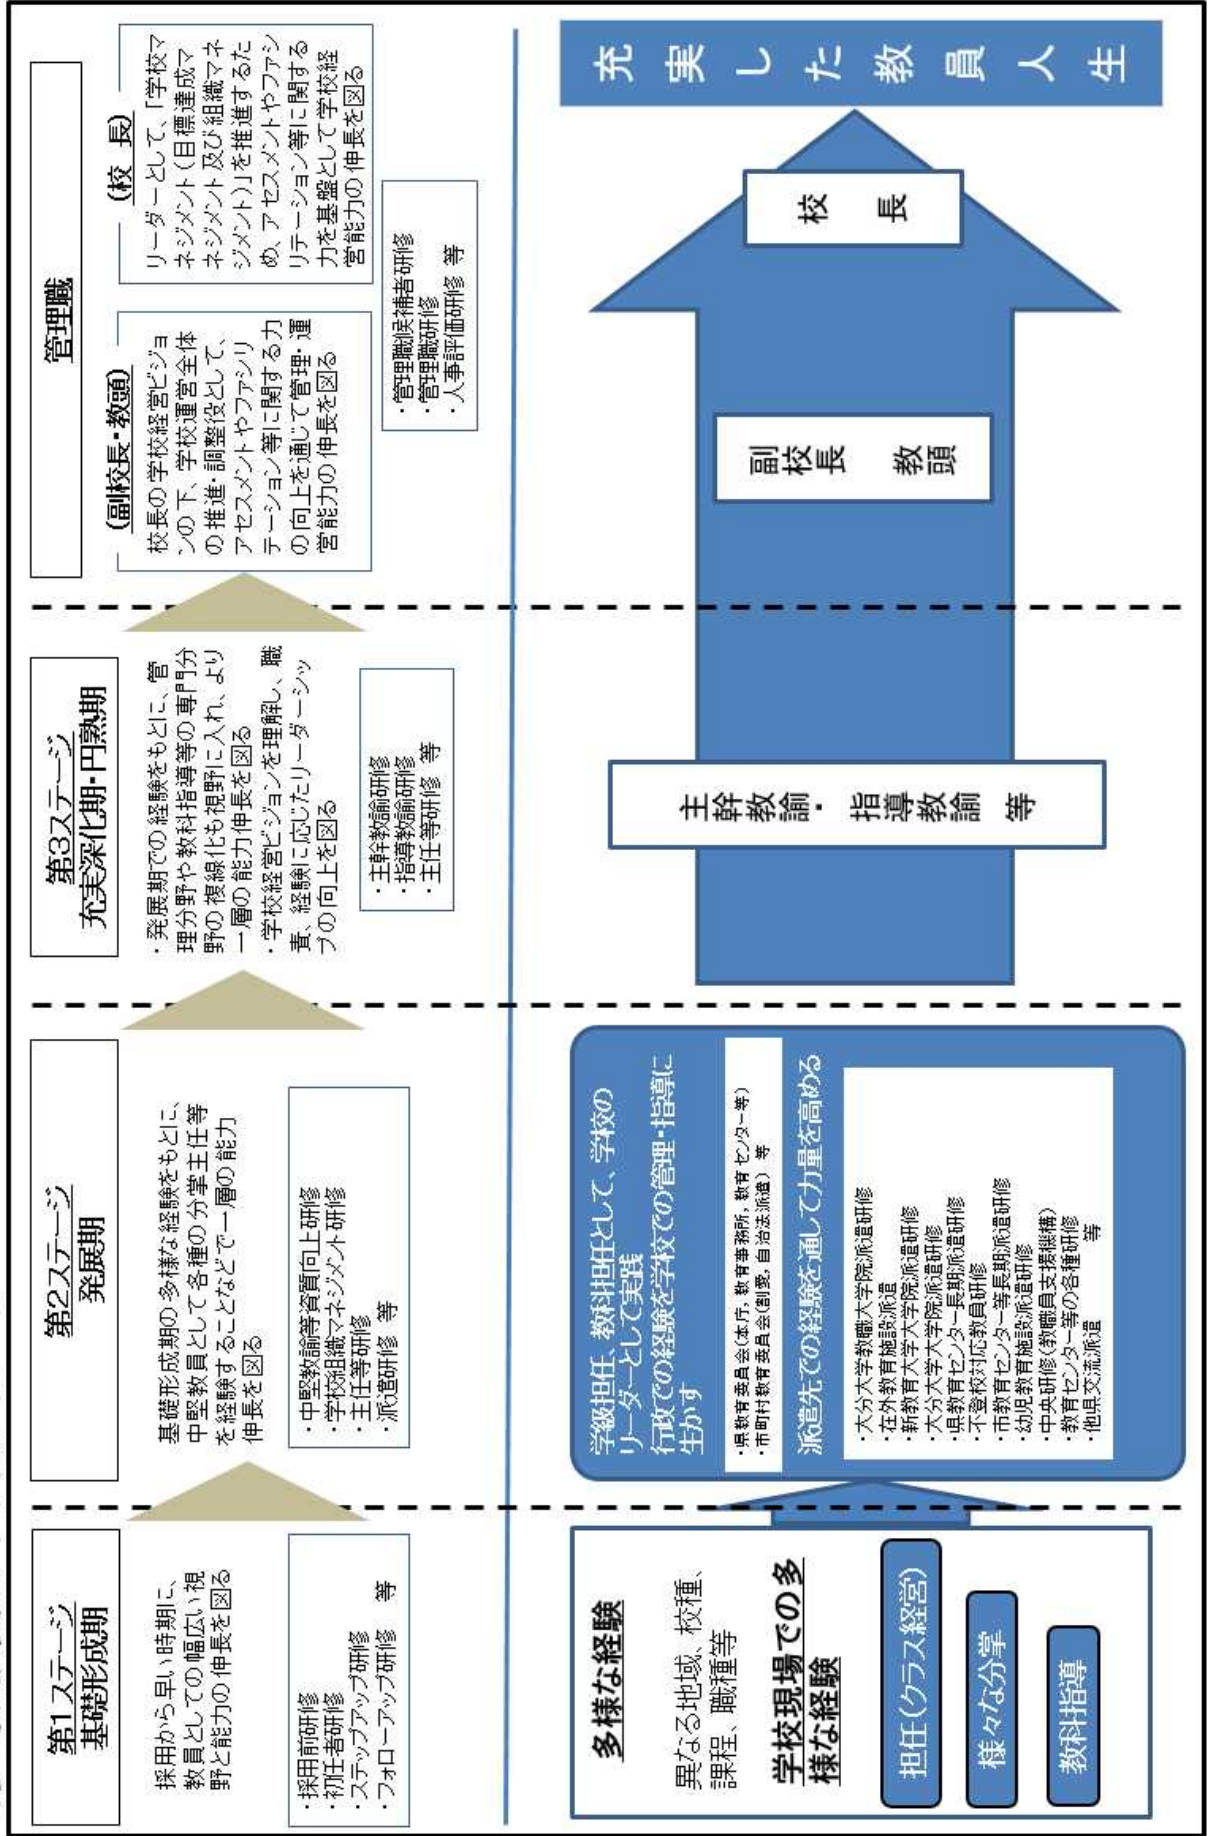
第1ステージ
基礎形成期

採用から早い時期に、教員としての幅広い視野と能力の伸長を図る

・採用前研修
・初任者研修
・ステップアップ研修
・フォローアップ研修　等

第2ステージ
発展期

基礎形成期の多様な経験をもとに、中堅教員として各種の分掌主任等を経験することなどで一層の能力伸長を図る

・中堅教諭等資質向上研修
・学校組織マネジメント研修
・主任等研修
・派遣研修　等

第3ステージ
充実深化期・円熟期

・発展期での経験をもとに、管理分野や教科指導等の専門分野の複線化も視野に入れ、より一層の能力伸長を図る
・学校経営ビジョンを理解し、職責、経験に応じたリーダーシップの向上を図る

・主幹教諭研修
・指導教諭研修
・主任等研修　等

管理職

（副校長・教頭）
校長の学校経営ビジョンの下、学校運営全体の推進・調整役として、アセスメントやファシリテーション等に関する力の向上を通じて管理・運営能力の伸長を図る

（校長）
リーダーとして、「学校マネジメント（目標達成マネジメント及び組織マネジメント）」を推進するため、アセスメントやファシリテーション等に関する力を基盤として学校経営能力の伸長を図る

・管理職候補者研修
・管理職研修
・人事評価研修　等

多様な経験
異なる地域、校種、課程、職種等

学校現場での多様な経験
担任（クラス経営）
様々な分掌
教科指導

学級担任、教科担任として、学校のリーダーとして実践
行政での経験を学校での管理・指導に生かす
・県教育委員会（本庁、教育事務所、教育センター等）
・市町村教育委員会（割愛、自治法派遣）　等

派遣先での経験を通して力量を高める
・大分大学教職大学院派遣研修
・在外教育施設派遣
・新教育大学大学院派遣研修
・大分大学大学院派遣研修
・県教育センター長期派遣研修
・不登校対応教員研修
・市教育センター等長期派遣研修
・幼児教育施設派遣研修
・中央研修（教職員支援機構）
・教育センター等の各種研修
・他県交流派遣　等

主幹教諭・指導教諭　等

副校長　教頭

校　長

充実した教員人生